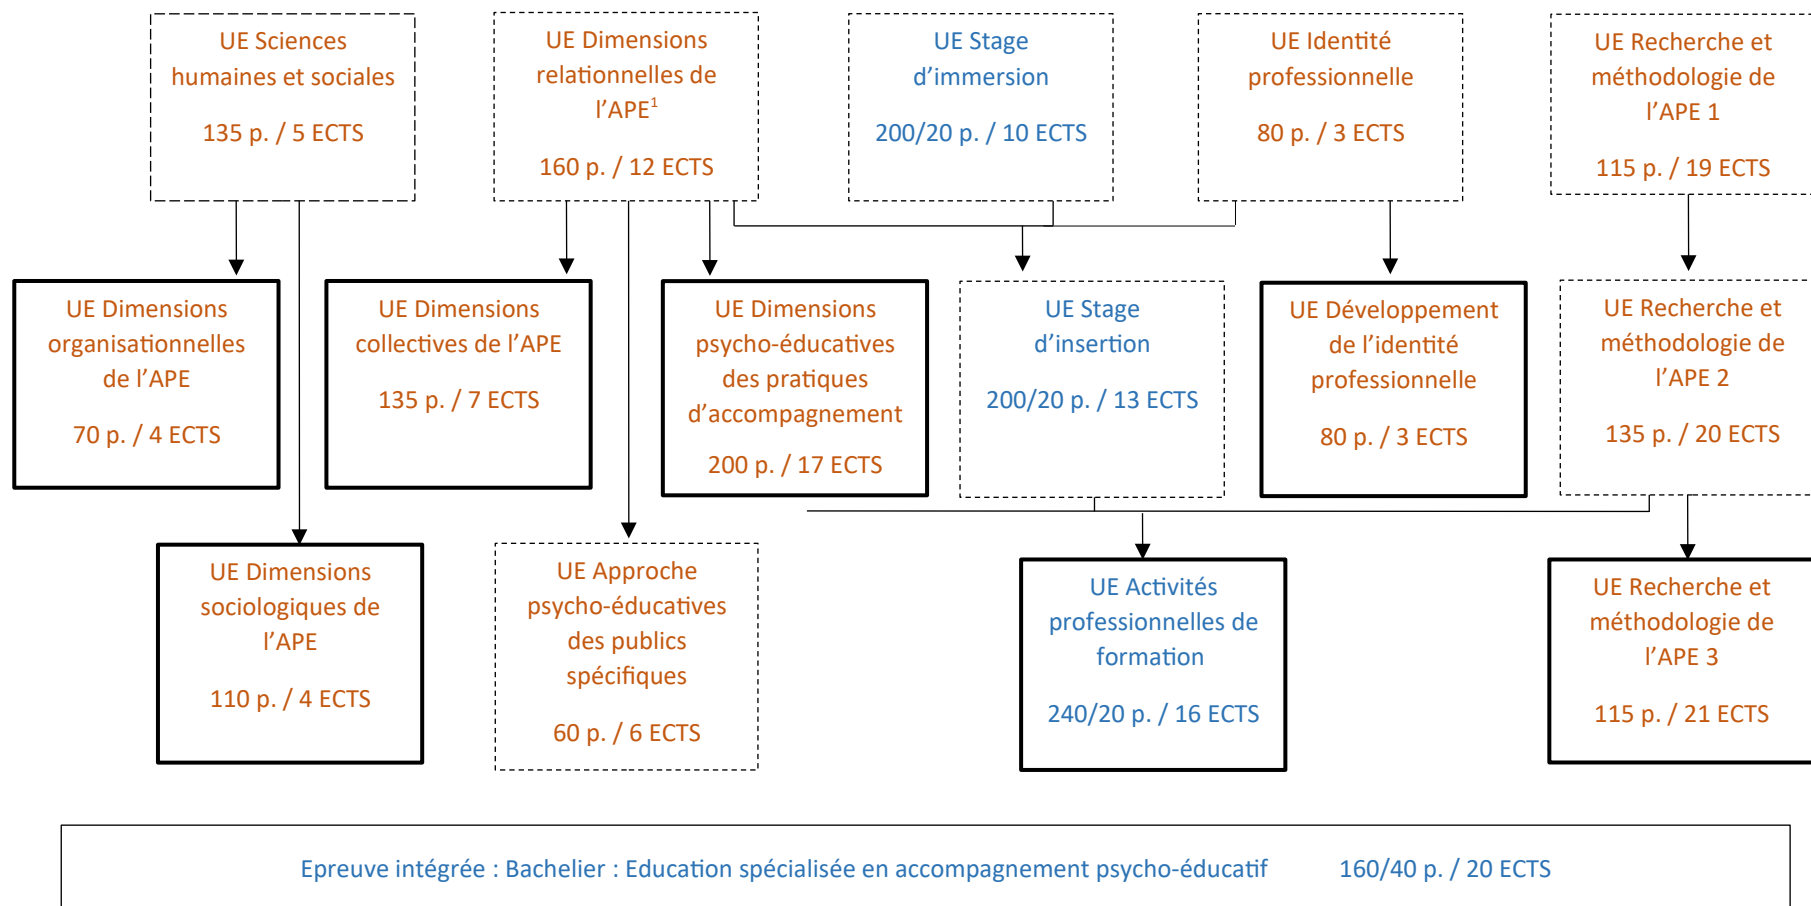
UE Sciences humaines et sociales

135 p. / 5 ECTS

UE Dimensions relationnelles de l’APE$^1$

160 p. / 12 ECTS

UE Stage d’immersion

200/20 p. / 10 ECTS

UE Identité professionnelle

80 p. / 3 ECTS

UE Recherche et méthodologie de l’APE 1

115 p. / 19 ECTS

UE Dimensions organisationnelles de l’APE

70 p. / 4 ECTS

UE Dimensions collectives de l’APE

135 p. / 7 ECTS

UE Dimensions psycho-éducatives des pratiques d’accompagnement

200 p. / 17 ECTS

UE Stage d’insertion

200/20 p. / 13 ECTS

UE Développement de l’identité professionnelle

80 p. / 3 ECTS

UE Recherche et méthodologie de l’APE 2

135 p. / 20 ECTS

UE Dimensions sociologiques de l’APE

110 p. / 4 ECTS

UE Approche psycho-éducatives des publics spécifiques

60 p. / 6 ECTS

UE Activités professionnelles de formation

240/20 p. / 16 ECTS

UE Recherche et méthodologie de l’APE 3

115 p. / 21 ECTS

Epreuve intégrée : Bachelier : Education spécialisée en accompagnement psycho-éducatif 160/40 p. / 20 ECTS